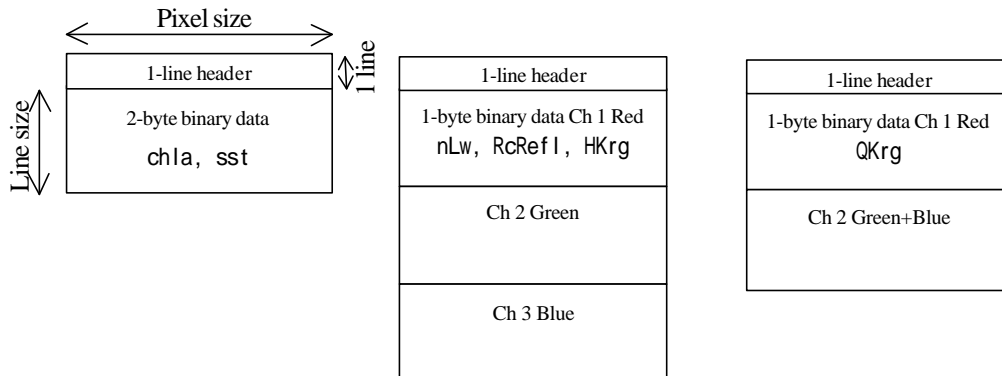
Pixel size

1 line

Line size

1-line header

2-byte binary data
chla, sst

1-line header

1-byte binary data Ch 1 Red
nLw, RcRefl, HKrg

Ch 2 Green

Ch 3 Blue

1-line header

1-byte binary data Ch 1 Red
QKrg

Ch 2 Green+Blue